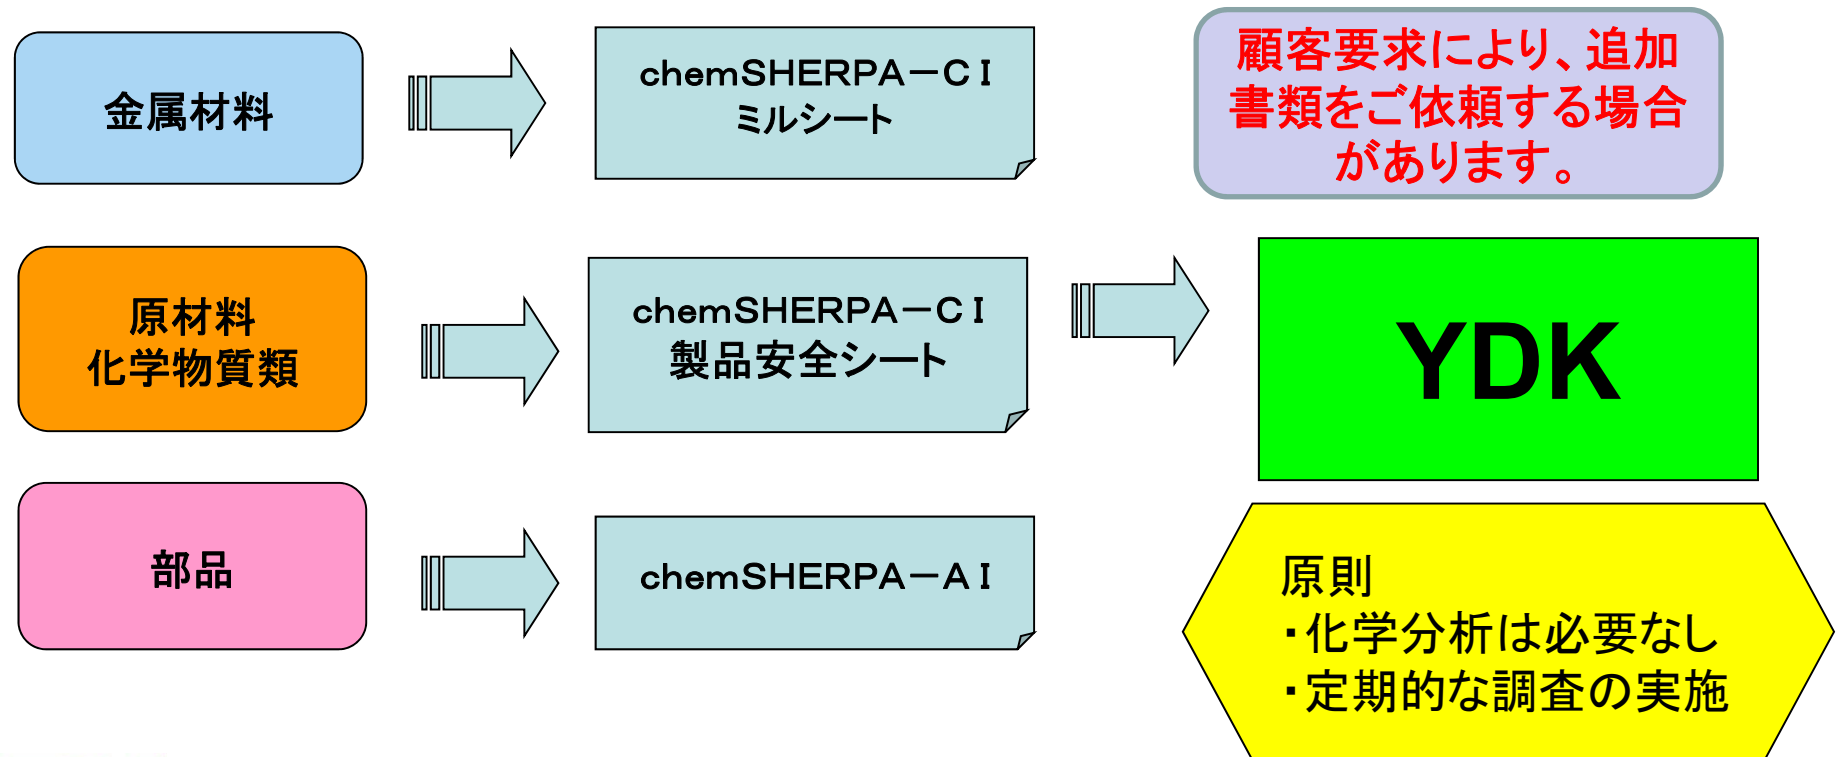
金属材料

chemSHERPA－CＩ
ミルシート

顧客要求により、追加書類をご依頼する場合があります。

原材料
化学物質類

chemSHERPA－CＩ
製品安全シート

YDK

部品

chemSHERPA－AＩ

原則
・化学分析は必要なし
・定期的な調査の実施